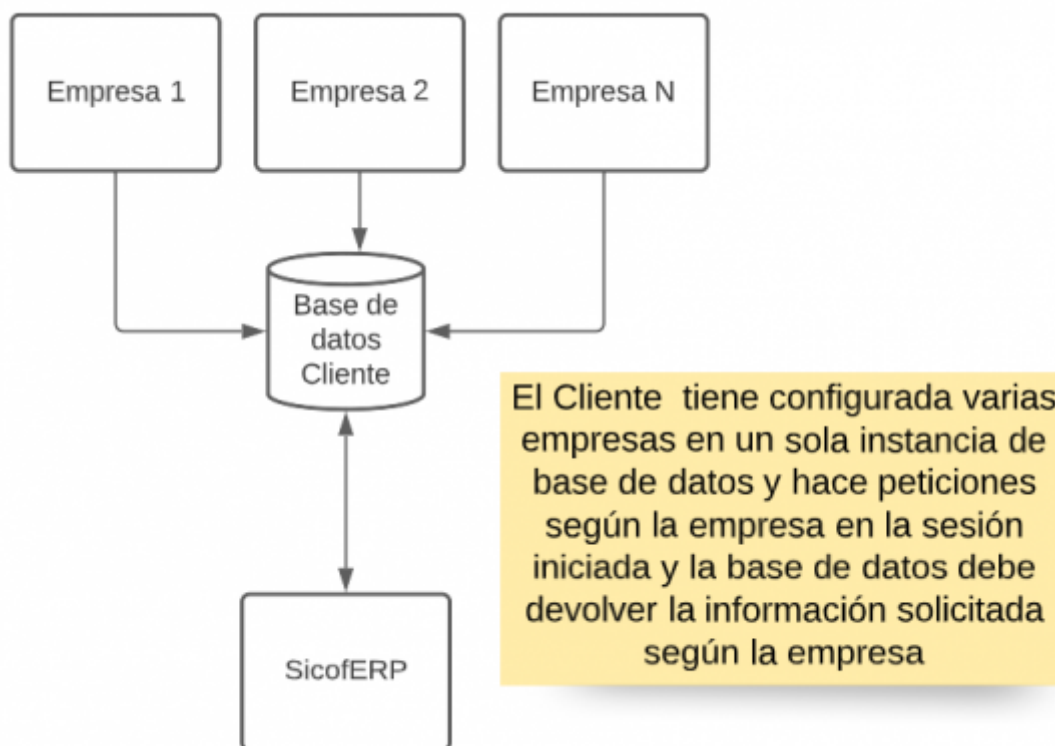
Empresa 1

Empresa 2

Empresa N

Base de datos Cliente

El Cliente tiene configurada varias empresas en un sola instancia de base de datos y hace peticiones según la empresa en la sesión iniciada y la base de datos debe devolver la información solicitada según la empresa

SicofERP